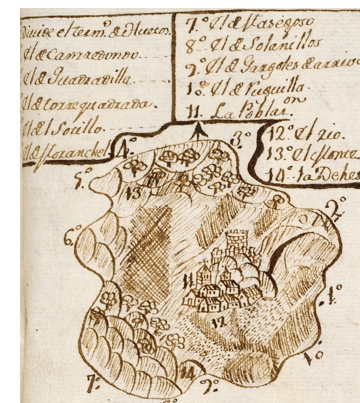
Diuide el term. de Olueros
1. el de Camaredondo
2. el de Guadaxilla
3. el de Torre quadrada
4. el de el Sotillo
5. el de Garanchel

7. el de Fuasegoso
8. el de Solanillos
9. el de Sagides Zaxico
10. el de Puguilla
11. La Poblas

12. el rio
13. el Monte
14. la Dehes

4.
5.
6.
3.
2.
1.
7.
2.
13
11
12
14